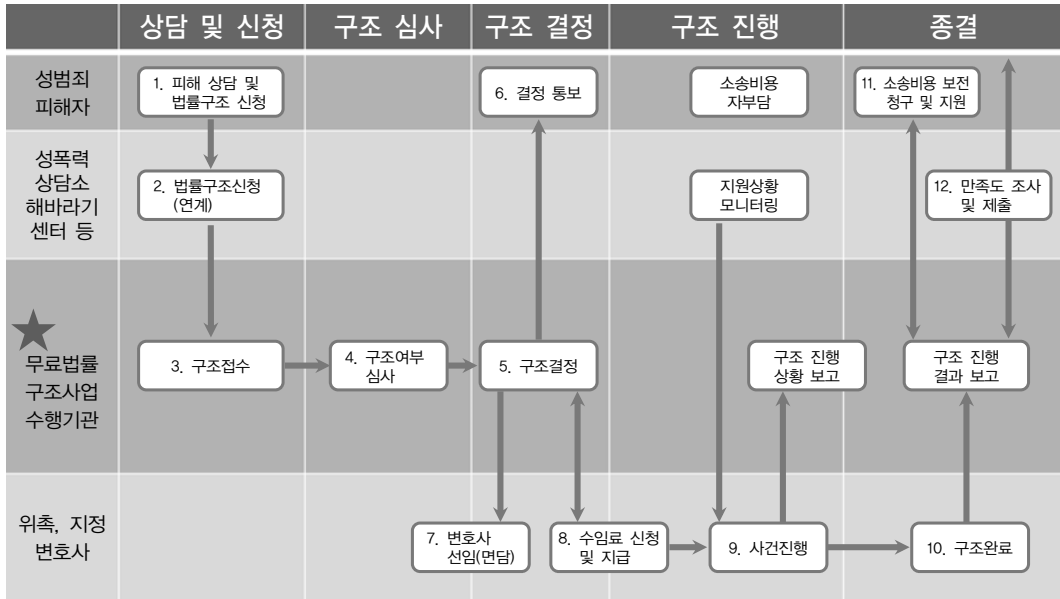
| | 상담 및 신청 | 구조 심사 | 구조 결정 | 구조 진행 | 종결 |
|---|---|---|---|---|---|
| 성범죄 피해자 | 1. 피해 상담 및 법률구조 신청 | | 6. 결정 통보 | 소송비용 자부담 | 11. 소송비용 보전 청구 및 지원 |
| 성폭력 상담소 해바라기 센터 등 | 2. 법률구조신청 (연계) | | | 지원상황 모니터링 | 12. 만족도 조사 및 제출 |
| ★ 무료법률 구조사업 수행기관 | 3. 구조접수 | 4. 구조여부 심사 | 5. 구조결정 | 구조 진행 상황 보고 | 구조 진행 결과 보고 |
| 위촉, 지정 변호사 | | 7. 변호사 선임(면담) | 8. 수임료 신청 및 지급 | 9. 사건진행 | 10. 구조완료 |